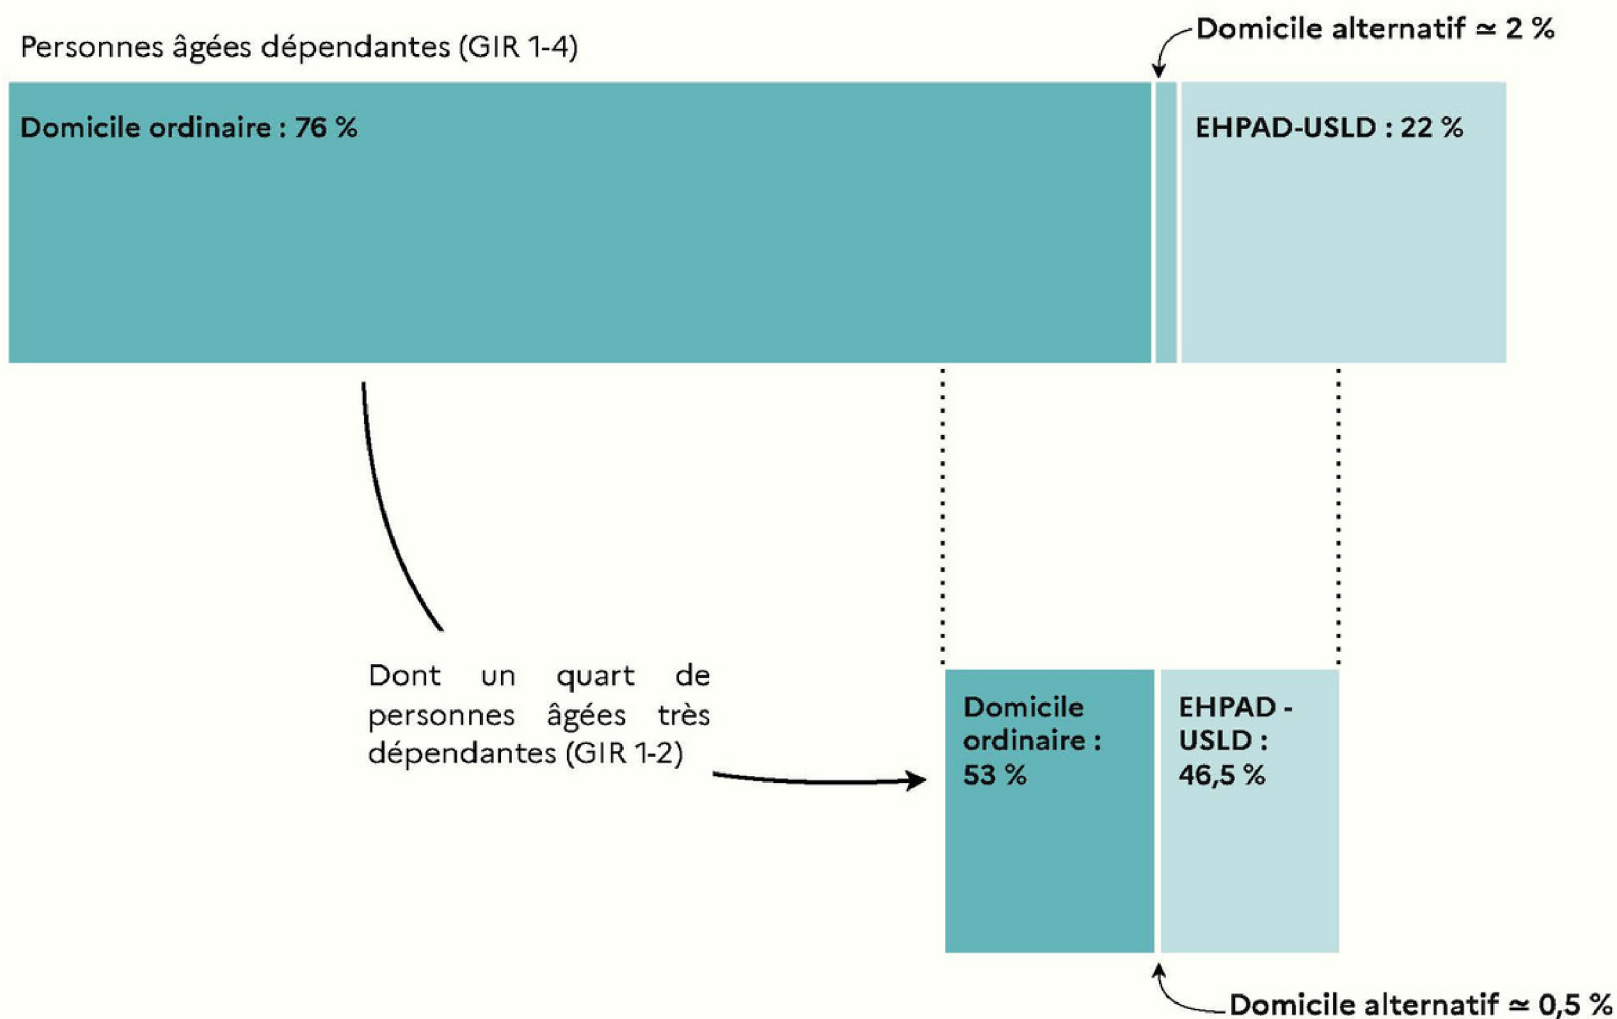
Domicile alternatif ≃ 2 %

Personnes âgées dépendantes (GIR 1-4)

Domicile ordinaire : 76 %

EHPAD-USLD : 22 %

Dont un quart de personnes âgées très dépendantes (GIR 1-2)

Domicile ordinaire : 53 %

EHPAD - USLD : 46,5 %

Domicile alternatif ≃ 0,5 %